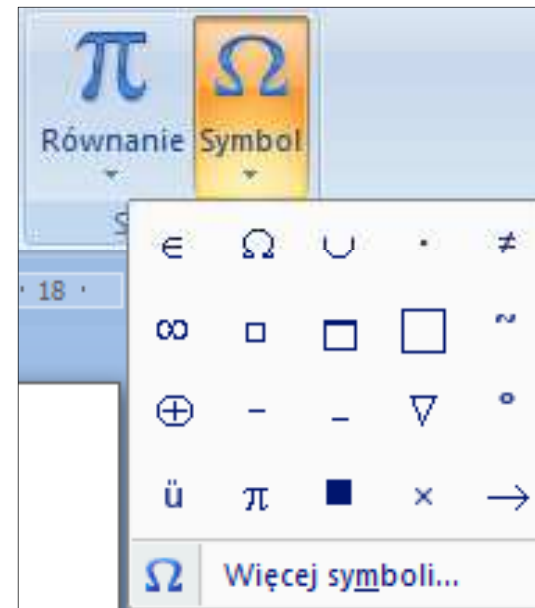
$\pi$ Równanie

$\Omega$ Symbol

S

18

| | | | | |
|---|---|---|---|---|
| $\in$ | $\Omega$ | $\cup$ | $\cdot$ | $\neq$ |
| $\infty$ | $\square$ | | $\square$ | ~ |
| $\oplus$ | $-$ | $\_$ | $\nabla$ | $\circ$ |
| ü | $\pi$ | $\blacksquare$ | $\times$ | $\rightarrow$ |

$\Omega$ Więcej symboli...